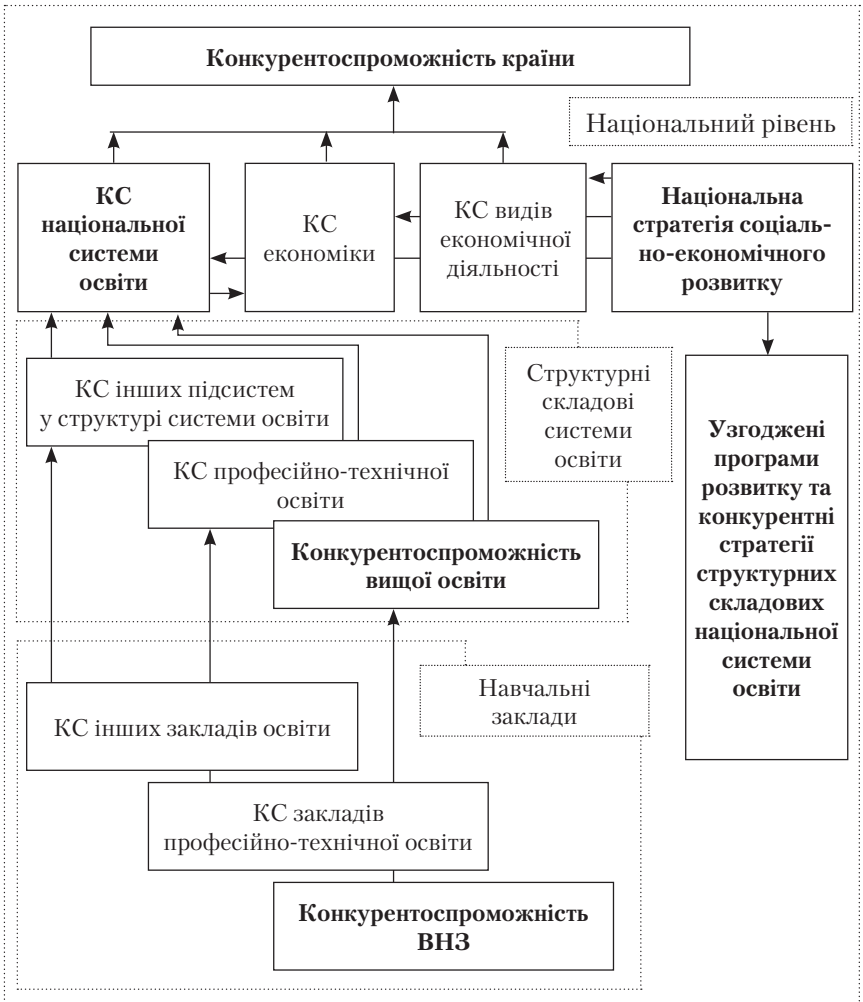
Конкурентоспроможність країни

Національний рівень

КС національної системи освіти

КС економіки

КС видів економічної діяльності

Національна стратегія соціально-економічного розвитку

КС інших підсистем у структурі системи освіти

Структурні складові системи освіти

КС професійно-технічної освіти

Конкурентоспроможність вищої освіти

Узгоджені програми розвитку та конкурентні стратегії структурних складових національної системи освіти

Навчальні заклади

КС інших закладів освіти

КС закладів професійно-технічної освіти

Конкурентоспроможність ВНЗ